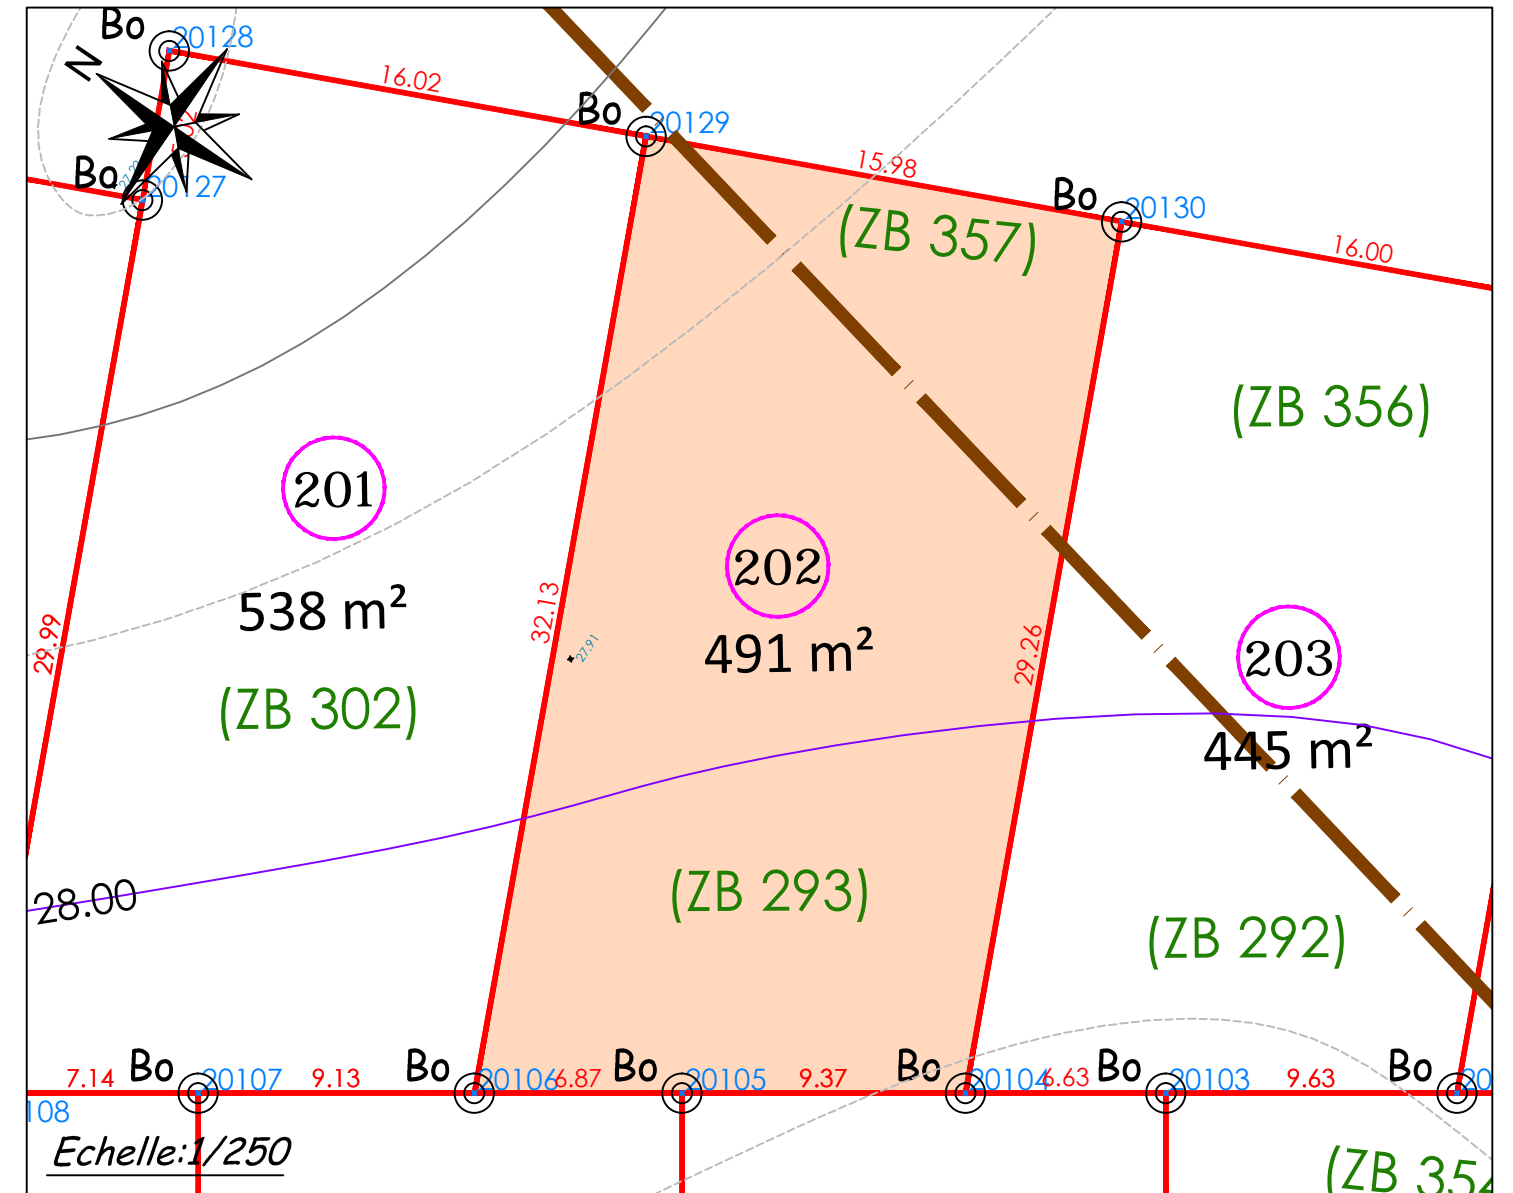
Bo 20128
N
Bo 20127
16.02
Bo 20129
15.98
Bo 20130
16.00
(ZB 357)
(ZB 356)
201
538 m²
(ZB 302)
29.99
32.13
27.91
202
491 m²
29.26
203
445 m²
28.00
(ZB 293)
(ZB 292)
7.14
Bo 20107
9.13
Bo 20106
6.87
Bo 20105
9.37
Bo 20104
6.63
Bo 20103
9.63
Bo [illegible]
108
Echelle:1/250
(ZB 35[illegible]